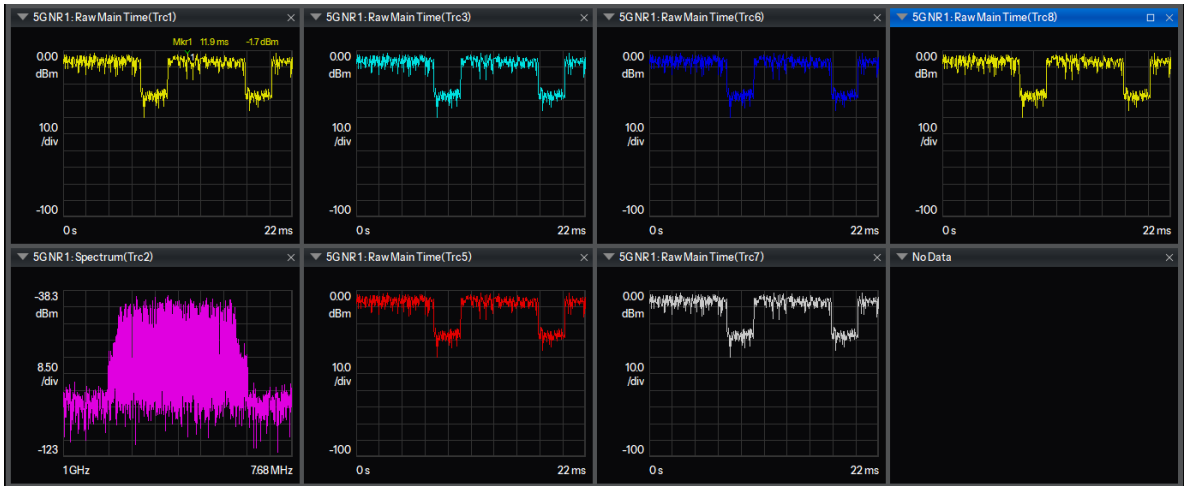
5GNR1: Raw Main Time(Trc1) ×
Mkr1 11.9 ms -1.7 dBm
0.00 dBm
10.0 /div
-100
0 s 22 ms

5GNR1: Raw Main Time(Trc3) ×
0.00 dBm
10.0 /div
-100
0 s 22 ms

5GNR1: Raw Main Time(Trc6) ×
0.00 dBm
10.0 /div
-100
0 s 22 ms

5GNR1: Raw Main Time(Trc8) □ ×
0.00 dBm
10.0 /div
-100
0 s 22 ms

5GNR1: Spectrum(Trc2) ×
-38.3 dBm
8.50 /div
-123
1 GHz 7.68 MHz

5GNR1: Raw Main Time(Trc5) ×
0.00 dBm
10.0 /div
-100
0 s 22 ms

5GNR1: Raw Main Time(Trc7) ×
0.00 dBm
10.0 /div
-100
0 s 22 ms

No Data ×